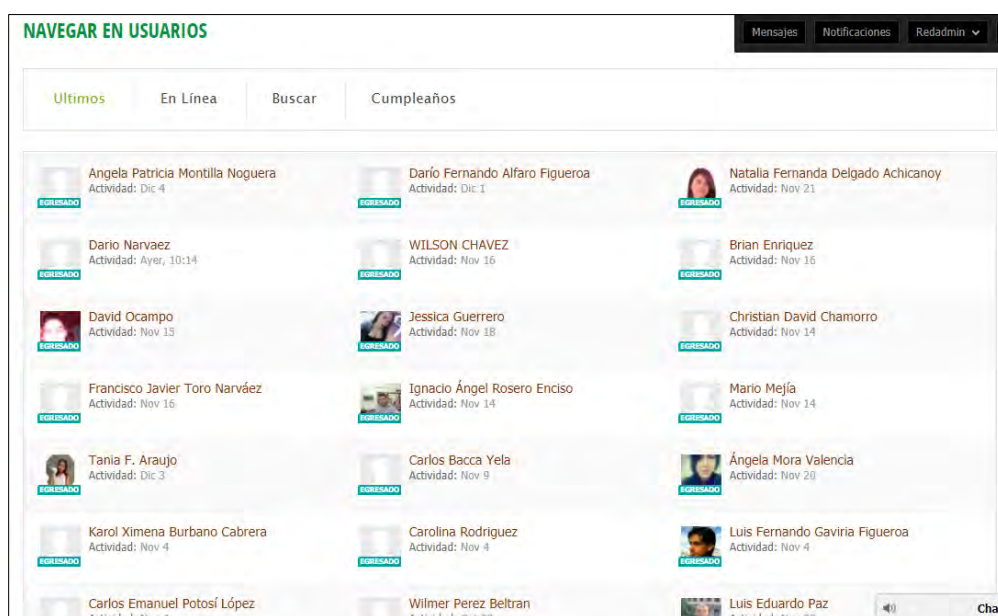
NAVEGAR EN USUARIOS

Mensajes Notificaciones Redadmin

Ultimos En Línea Buscar Cumpleaños

EGRESADO Angela Patricia Montilla Noguera
Actividad: Dic 4

EGRESADO Darío Fernando Alfaro Figueroa
Actividad: Dic 1

EGRESADO Natalia Fernanda Delgado Achicanoy
Actividad: Nov 21

EGRESADO Dario Narvaez
Actividad: Ayer, 10:14

EGRESADO WILSON CHAVEZ
Actividad: Nov 16

EGRESADO Brian Enriquez
Actividad: Nov 16

EGRESADO David Ocampo
Actividad: Nov 15

EGRESADO Jessica Guerrero
Actividad: Nov 18

EGRESADO Christian David Chamorro
Actividad: Nov 14

EGRESADO Francisco Javier Toro Narváez
Actividad: Nov 16

EGRESADO Ignacio Ángel Rosero Enciso
Actividad: Nov 14

EGRESADO Mario Mejía
Actividad: Nov 14

EGRESADO Tania F. Araujo
Actividad: Dic 3

EGRESADO Carlos Bacca Yela
Actividad: Nov 9

EGRESADO Ángela Mora Valencia
Actividad: Nov 20

EGRESADO Karol Ximena Burbano Cabrera
Actividad: Nov 4

EGRESADO Carolina Rodriguez
Actividad: Nov 4

EGRESADO Luis Fernando Gaviria Figueroa
Actividad: Nov 4

Carlos Emanuel Potosí López

Wilmer Perez Beltran

Luis Eduardo Paz

Cha